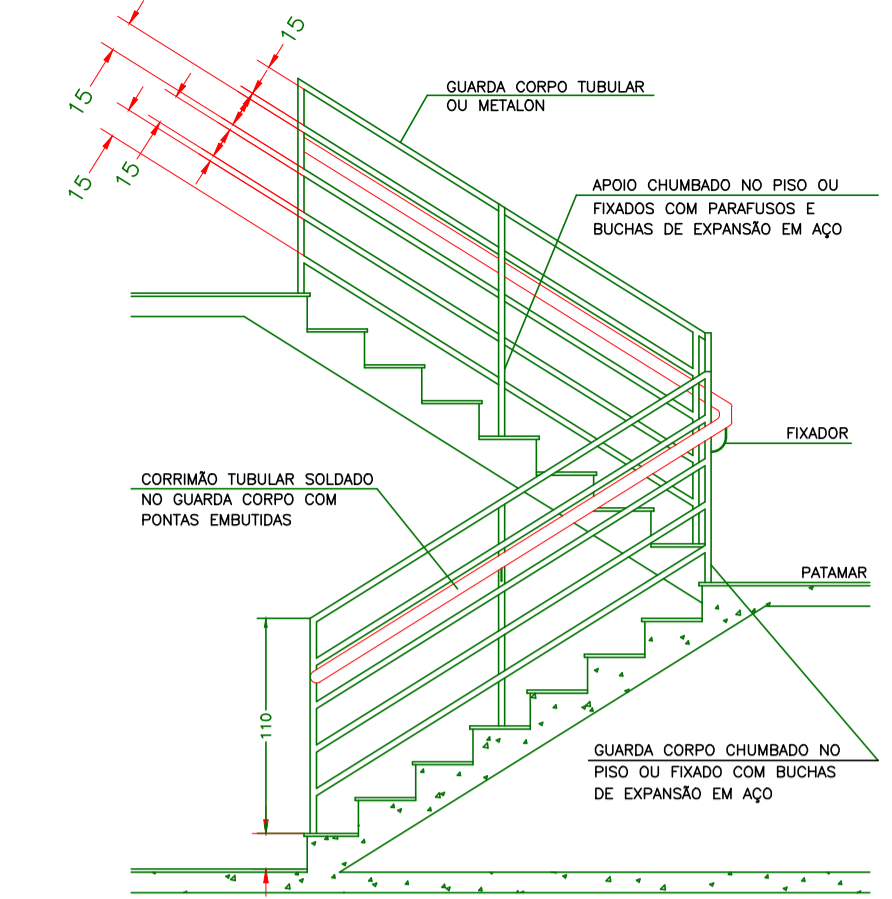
15
15
15
15

GUARDA CORPO TUBULAR
OU METALON

APOIO CHUMBADO NO PISO OU
FIXADOS COM PARAFUSOS E
BUCHAS DE EXPANSÃO EM AÇO

FIXADOR

CORRIMÃO TUBULAR SOLDADO
NO GUARDA CORPO COM
PONTAS EMBUTIDAS

PATAMAR

110

GUARDA CORPO CHUMBADO NO
PISO OU FIXADO COM BUCHAS
DE EXPANSÃO EM AÇO